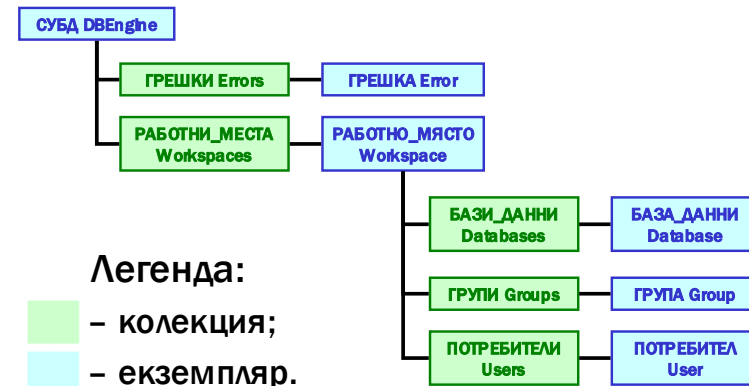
СУБД DBEngine

ГРЕШКИ Errors

ГРЕШКА Error

РАБОТНИ_МЕСТА Workspaces

РАБОТНО_МЯСТО Workspace

БАЗИ_ДАННИ Databases

БАЗА_ДАННИ Database

ГРУПИ Groups

ГРУПА Group

ПОТРЕБИТЕЛИ Users

ПОТРЕБИТЕЛ User

Легенда:

– колекция;

– екземпляр.